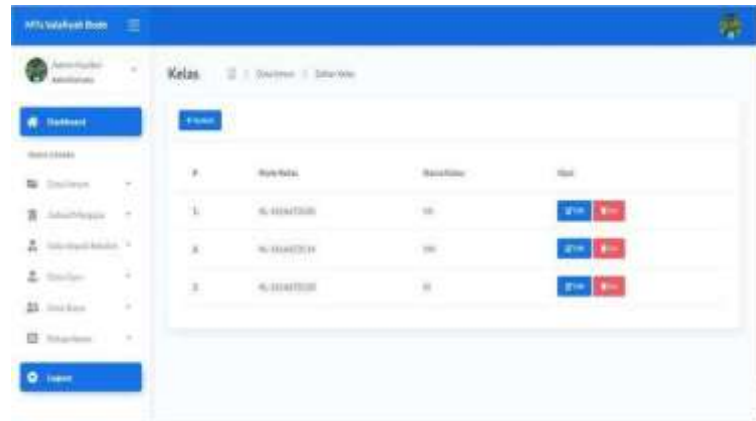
MTs Salafiyah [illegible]

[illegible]
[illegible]

Dashboard

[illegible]

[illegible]

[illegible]

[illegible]

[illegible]

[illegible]

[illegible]

Logout

Kelas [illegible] / Daftar Kelas

+ Tambah

| # | Kode Kelas | Nama Kelas | Opsi |
|---|---|---|---|
| 1 | KL-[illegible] | VIII | Edit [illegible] |
| 2 | KL-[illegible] | VIII | Edit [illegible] |
| 3 | KL-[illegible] | IX | Edit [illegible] |